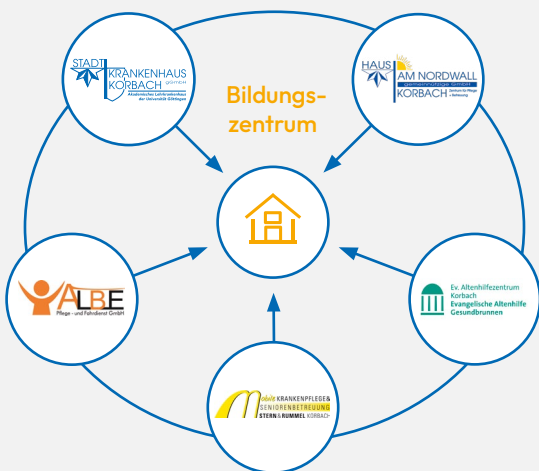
Bildungszentrum

STADT KRANKENHAUS KORBACH gGmbH
Akademisches Lehrkrankenhaus der Universität Göttingen

HAUS AM NORDWALL KORBACH
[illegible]
Zentrum für Pflege + Betreuung

ALBE
Pflege- und Fahrdienst GmbH

Ev. Altenhilfezentrum Korbach
Evangelische Altenhilfe Gesundbrunnen

Mobile KRANKENPFLEGE & SENIORENBETREUUNG
STERN & RUMMEL KORBACH